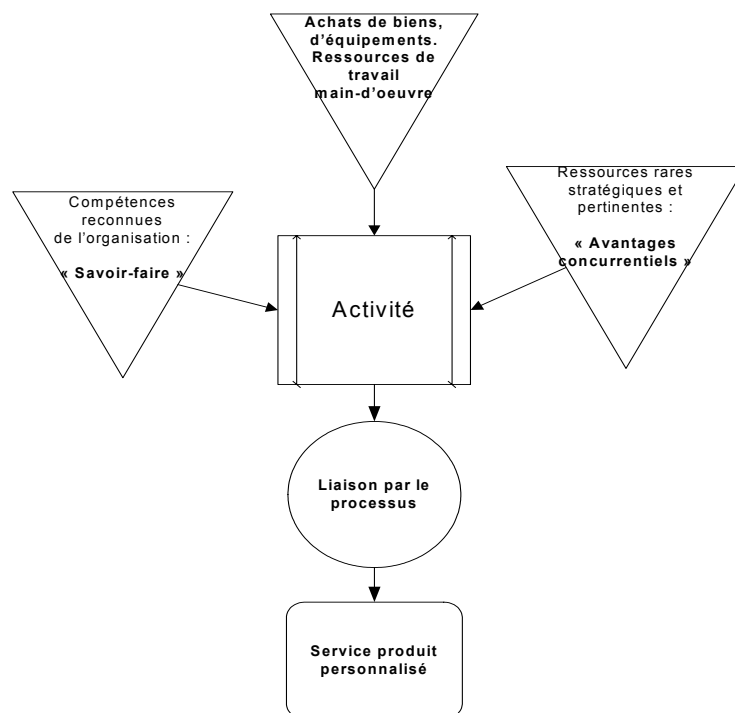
Achats de biens, d'équipements. Ressources de travail main-d'oeuvre

Compétences reconnues de l'organisation :

« Savoir-faire »

Ressources rares stratégiques et pertinentes :

« Avantages concurrentiels »

Activité

Liaison par le processus

Service produit personnalisé